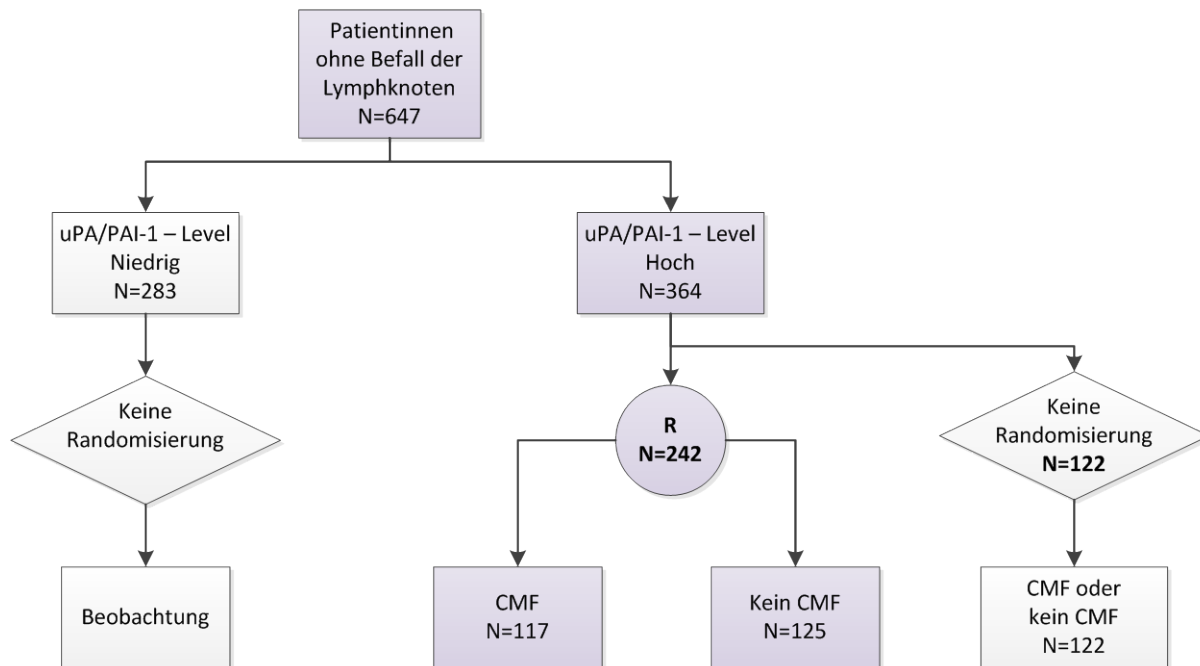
Patientinnen ohne Befall der Lymphknoten
N=647

uPA/PAI-1 – Level
Niedrig
N=283

uPA/PAI-1 – Level
Hoch
N=364

Keine Randomisierung

R
N=242

Keine Randomisierung
N=122

Beobachtung

CMF
N=117

Kein CMF
N=125

CMF oder kein CMF
N=122